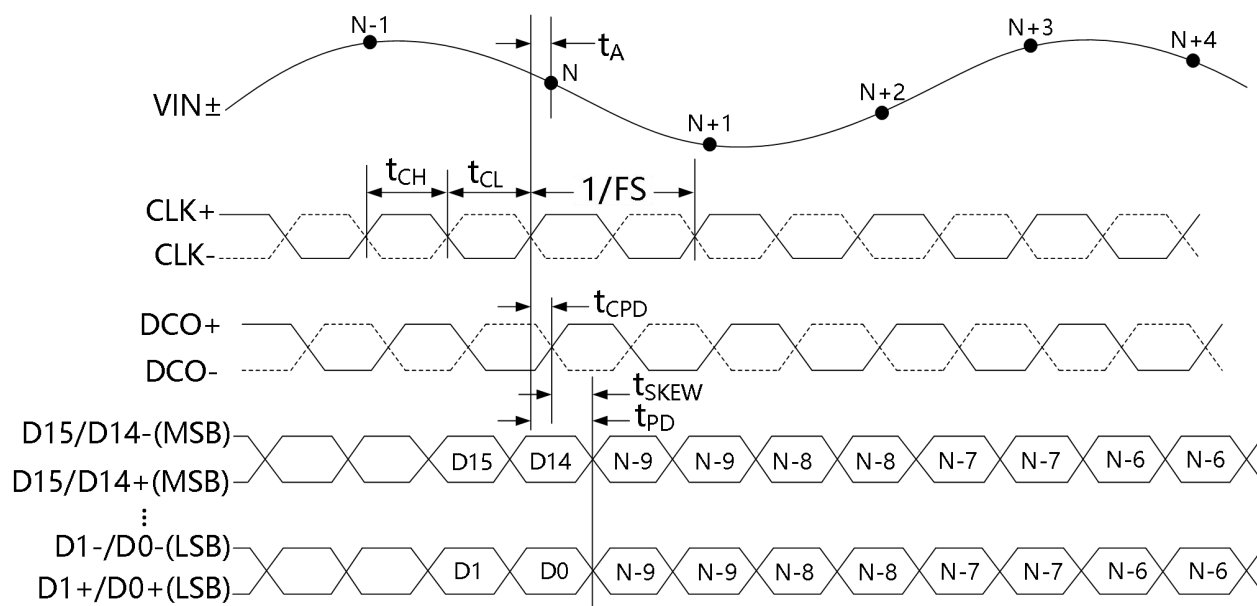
N-1
$t_A$
N
N+3
N+4
VIN±
N+2
N+1
$t_{CH}$
$t_{CL}$
1/FS
CLK+
CLK-
$t_{CPD}$
DCO+
DCO-
$t_{SKEW}$
$t_{PD}$
D15/D14-(MSB)
D15/D14+(MSB)
D15
D14
N-9
N-9
N-8
N-8
N-7
N-7
N-6
N-6
⋮
D1-/D0-(LSB)
D1+/D0+(LSB)
D1
D0
N-9
N-9
N-8
N-8
N-7
N-7
N-6
N-6